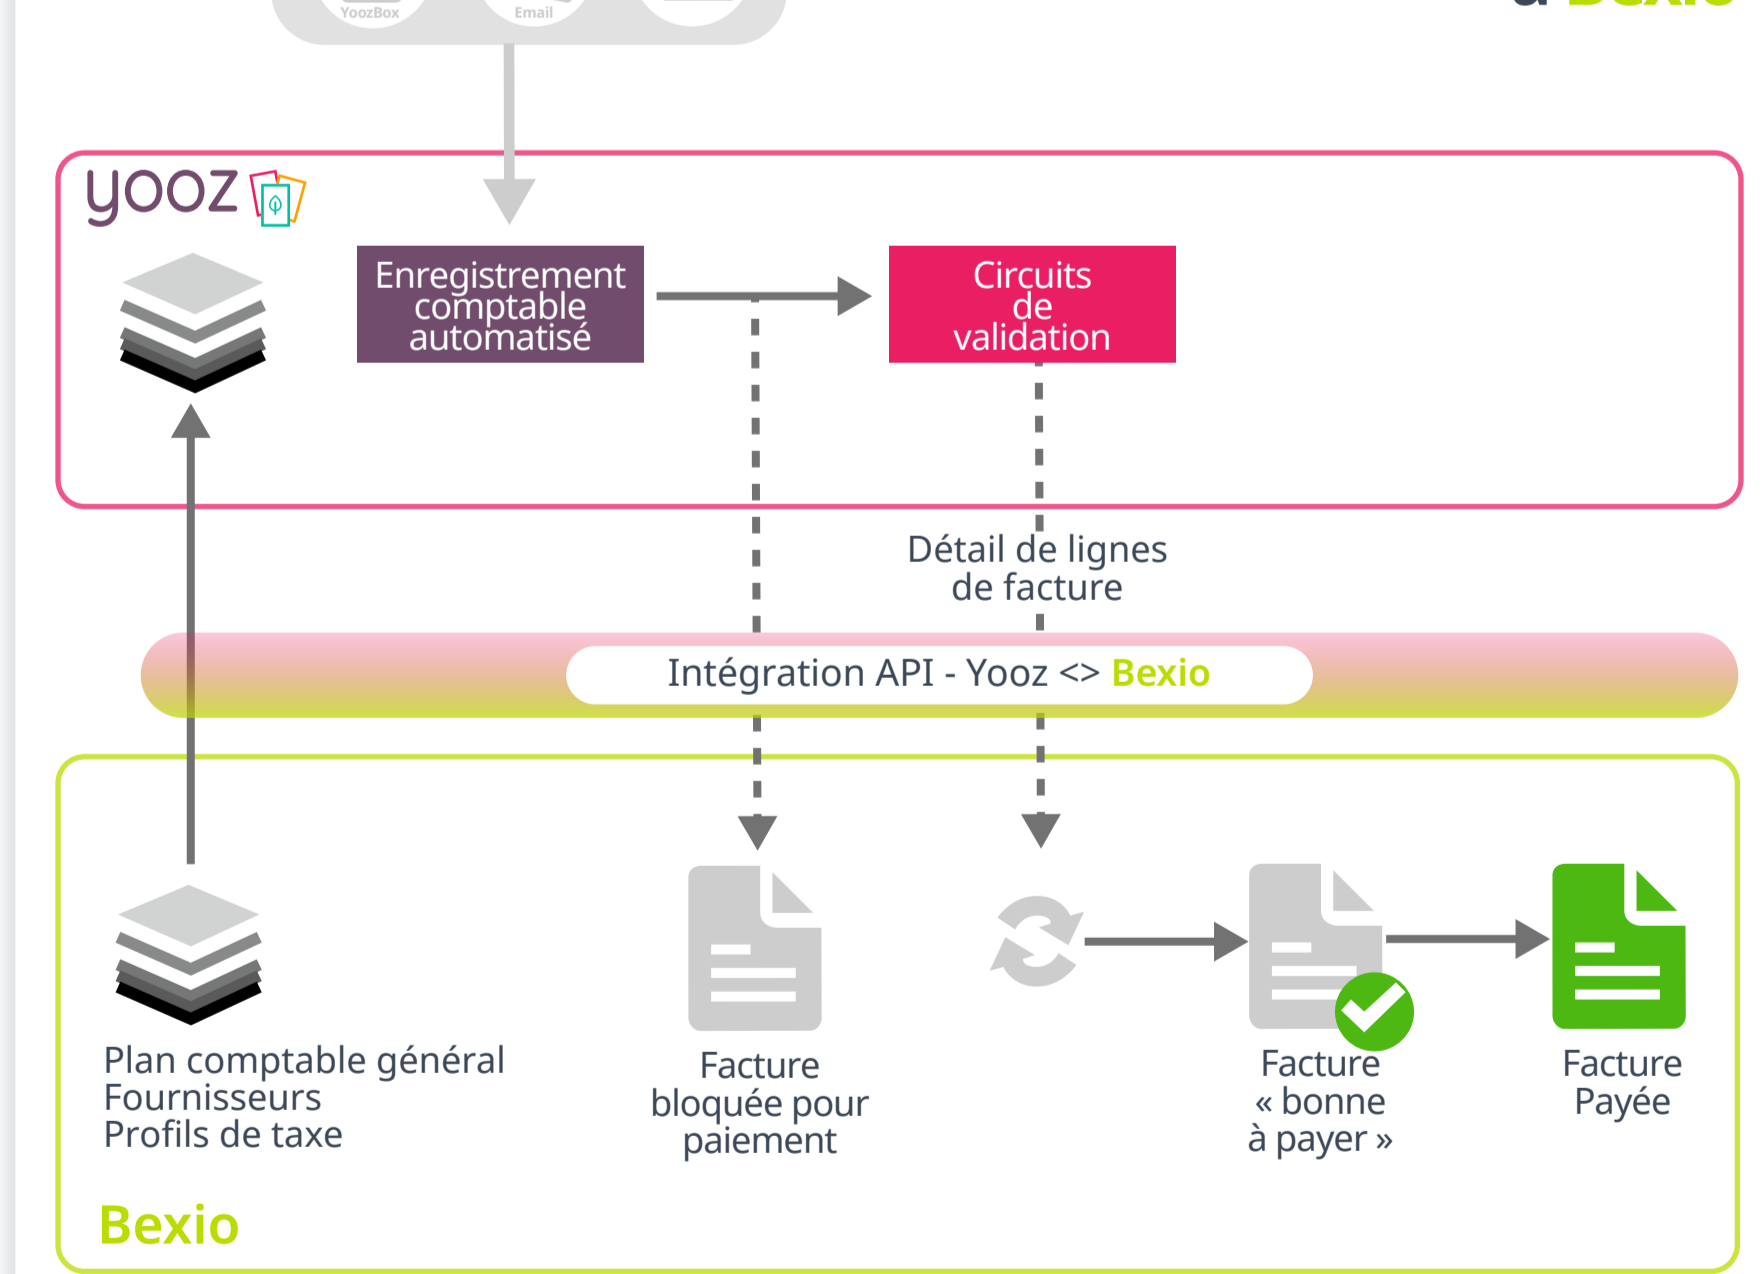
YoozBox

Email

yooz

Enregistrement comptable automatisé

Circuits de validation

Détail de lignes de facture

Intégration API - Yooz <> Bexio

Plan comptable général
Fournisseurs
Profils de taxe

Facture bloquée pour paiement

Facture « bonne à payer »

Facture Payée

Bexio